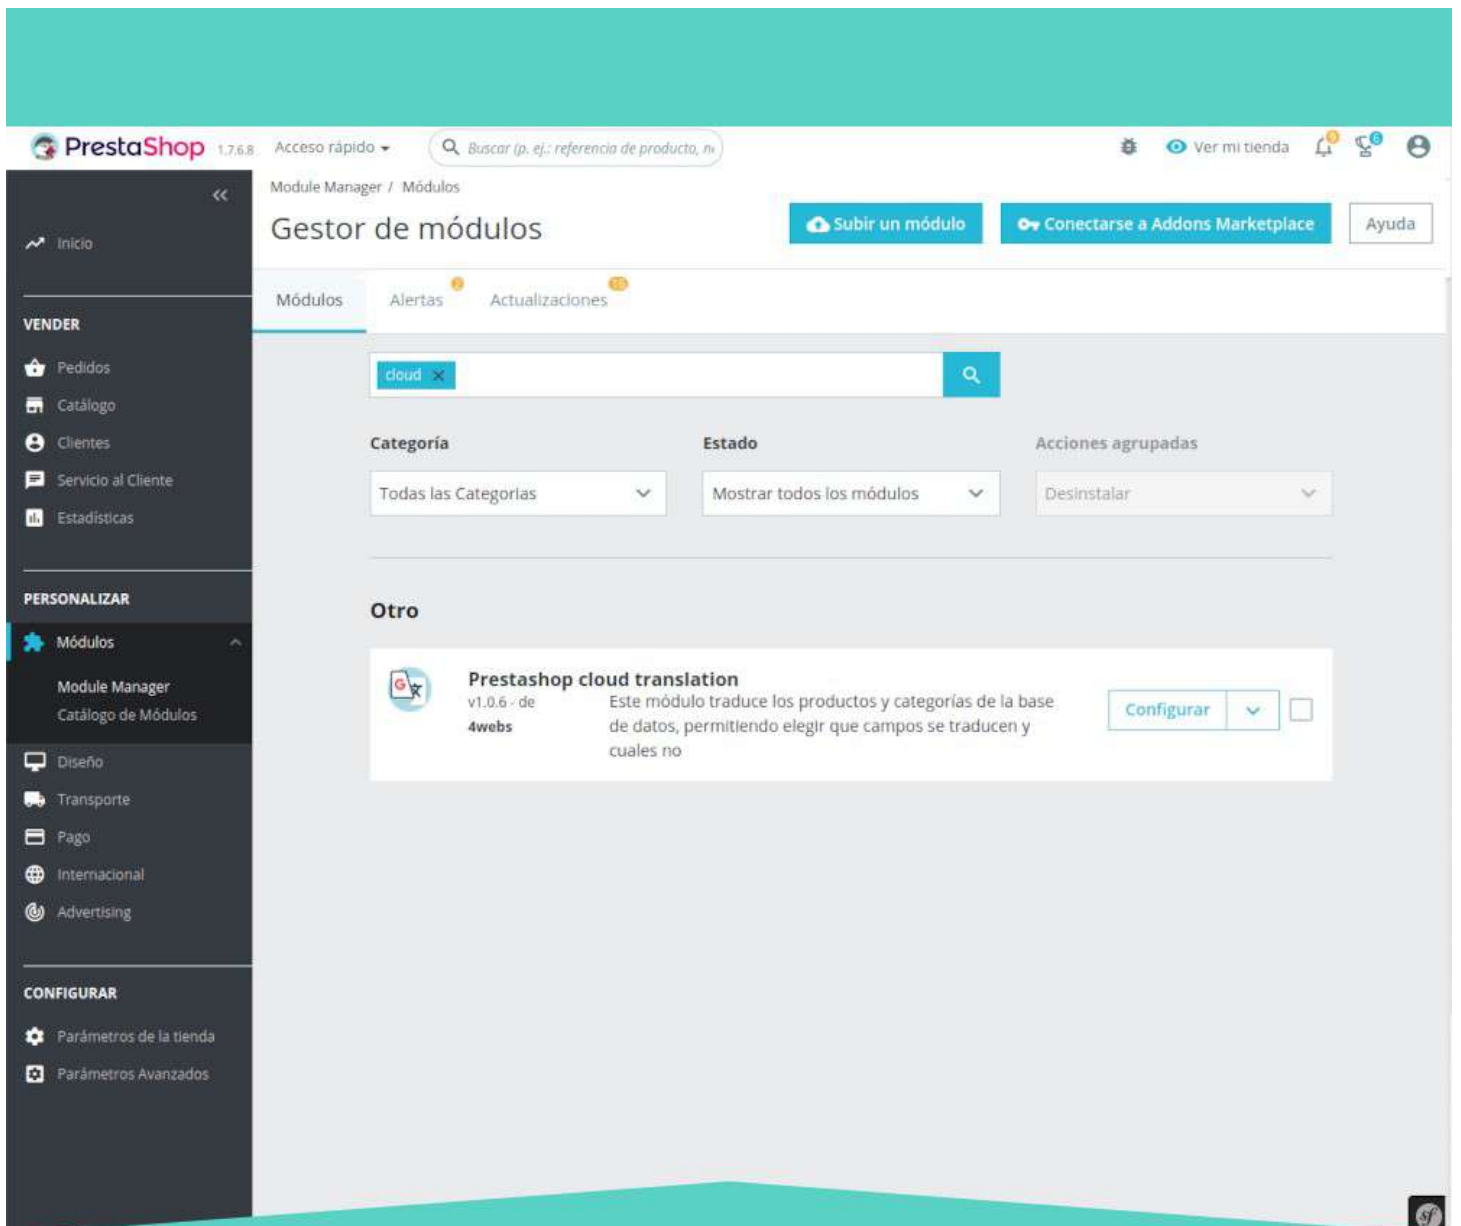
PrestaShop 1.7.6.8 Acceso rápido ▾ Buscar (p. ej.: referencia de producto, n

Ver mi tienda 9 6

«

Inicio

VENDER

Pedidos

Catálogo

Clientes

Servicio al Cliente

Estadísticas

PERSONALIZAR

Módulos

Module Manager

Catálogo de Módulos

Diseño

Transporte

Pago

Internacional

Advertising

CONFIGURAR

Parámetros de la tienda

Parámetros Avanzados

Module Manager / Módulos

Gestor de módulos

Subir un módulo

Conectarse a Addons Marketplace

Ayuda

Módulos

Alertas

Actualizaciones

cloud ×

Categoría

Todas las Categorías

Estado

Mostrar todos los módulos

Acciones agrupadas

Desinstalar

Otro

Prestashop cloud translation

v1.0.6 - de 4webs

Este módulo traduce los productos y categorías de la base de datos, permitiendo elegir que campos se traducen y cuales no

Configurar